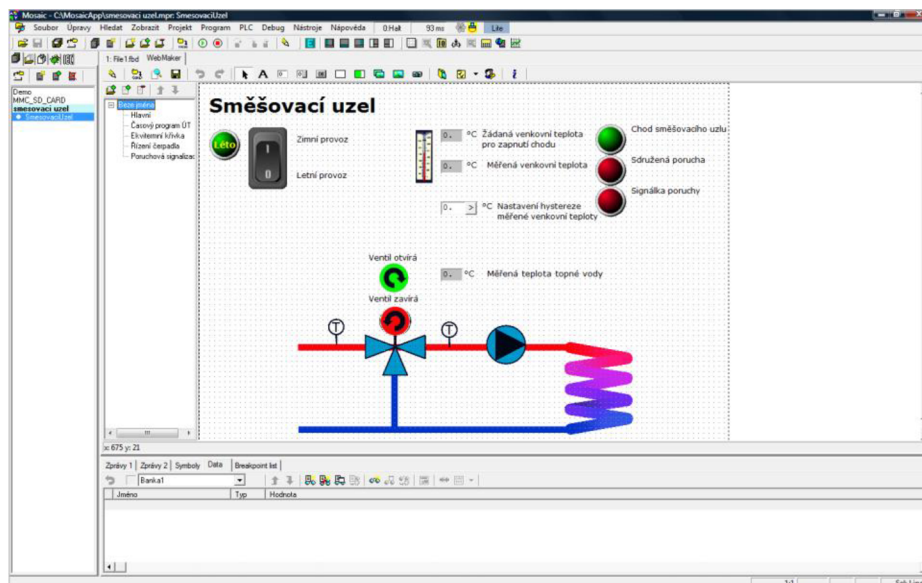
Mosaic - C:\MosaicApp\smesovaci uzel.mpe: SmesovaciUzel

Soubor Úpravy Hledat Zobrazit Projekt Program PLC Debug Nástroje Nápověda 0 Halt 93 ms Life

1: File1.fbd WebMaker

Demo
MMC_SD_CARD
smesovaci uzel
SmesovaciUzel

Bez jména
Hlavní
Časový program ÚT
Ekvitermní křivka
Řízení čerpadla
Poruchová signalizac

Směšovací uzel

Léto
Zimní provoz
Letní provoz

0. °C Žádaná venkovní teplota pro zapnutí chodu
0. °C Měřená venkovní teplota
0. > °C Nastavení hystereze měřené venkovní teploty

Chod směšovacího uzlu
Sdružená porucha
Signálka poruchy

Ventil otvírá
Ventil zavírá
0. °C Měřená teplota topné vody

T
T

x: 675 y: 21

Zprávy 1 Zprávy 2 Symboly Data Breakpoint list
Banka1
Jméno Typ Hodnota